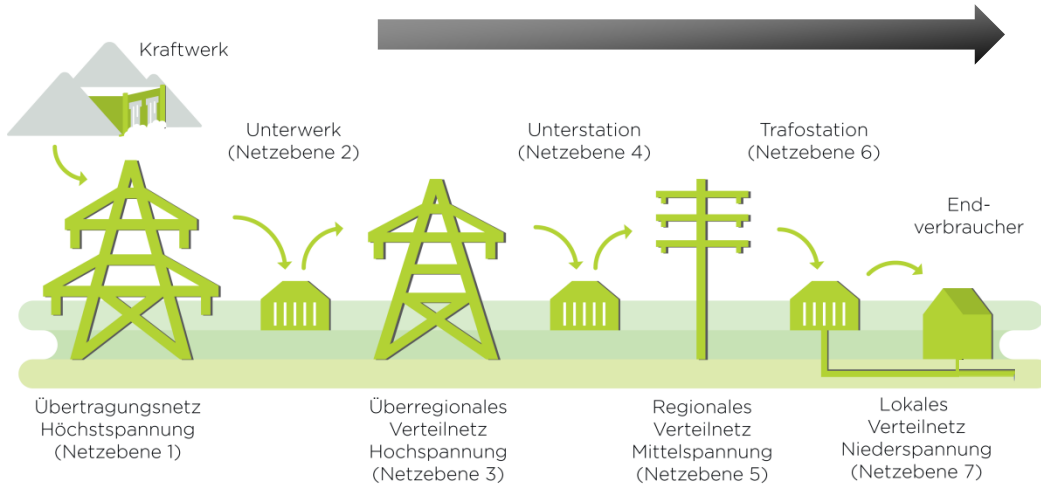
Kraftwerk

Unterwerk
(Netzebene 2)

Unterstation
(Netzebene 4)

Trafostation
(Netzebene 6)

Endverbraucher

Übertragungsnetz
Höchstspannung
(Netzebene 1)

Überregionales
Verteilnetz
Hochspannung
(Netzebene 3)

Regionales
Verteilnetz
Mittelspannung
(Netzebene 5)

Lokales
Verteilnetz
Niederspannung
(Netzebene 7)